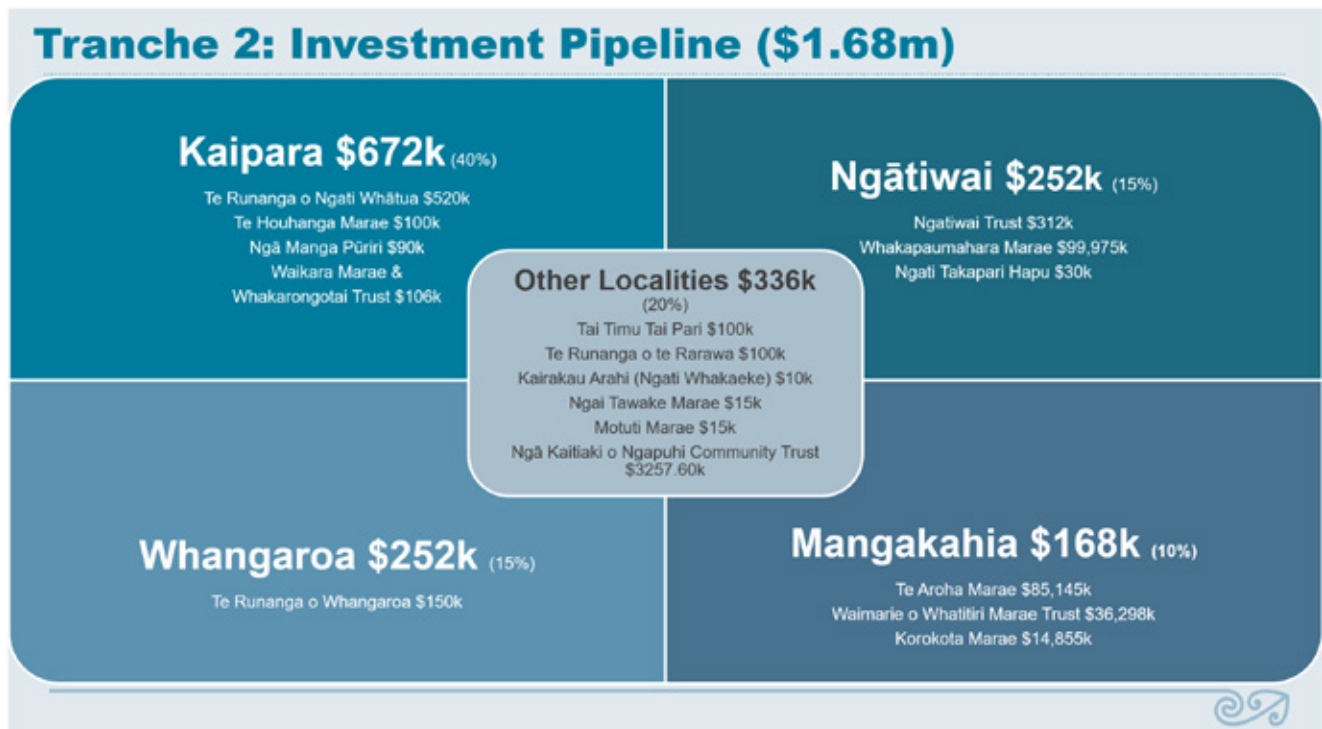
Tranche 2: Investment Pipeline ($1.68m)

Kaipara $672k (40%)

Te Runanga o Ngati Whātua $520k
Te Houhanga Marae $100k
Ngā Manga Pūriri $90k
Waikara Marae &
Whakarongotai Trust $106k

Ngātiwai $252k (15%)

Ngatiwai Trust $312k
Whakapaumahara Marae $99,975k
Ngati Takapari Hapu $30k

Other Localities $336k (20%)

Tai Timu Tai Pari $100k
Te Runanga o te Rarawa $100k
Kairakau Arahi (Ngati Whakaeke) $10k
Ngai Tawake Marae $15k
Motuti Marae $15k
Ngā Kaitiaki o Ngapuhi Community Trust $3257.60k

Whangaroa $252k (15%)

Te Runanga o Whangaroa $150k

Mangakahia $168k (10%)

Te Aroha Marae $85,145k
Waimarie o Whatitiri Marae Trust $36,298k
Korokota Marae $14,855k